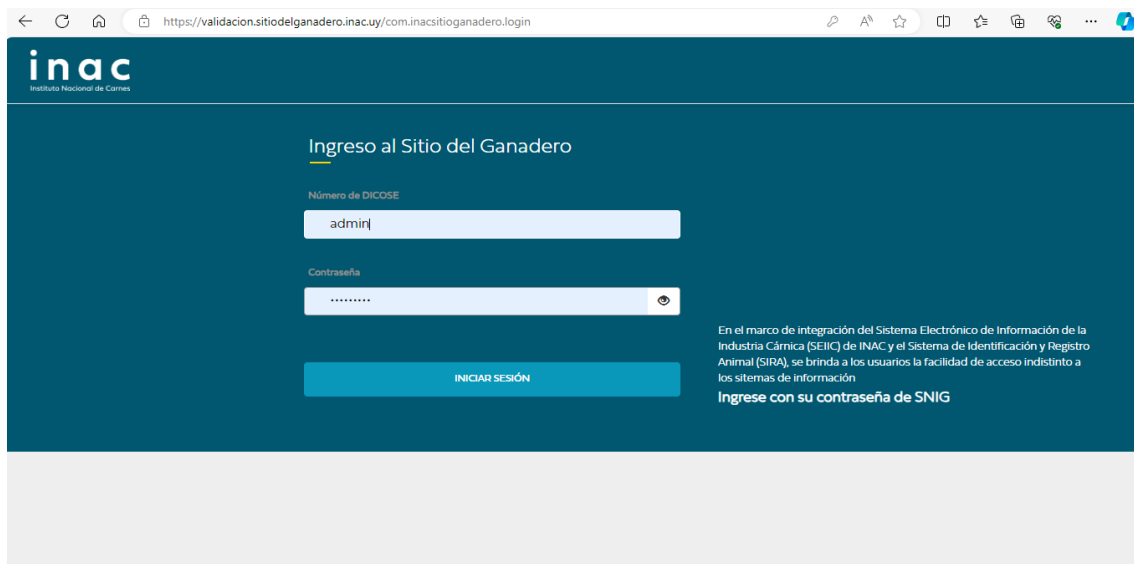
https://validacion.sitiodelganadero.inac.uy/com.inacsitioganadero.login

inac
Instituto Nacional de Carnes

Ingreso al Sitio del Ganadero

Número de DICOSE

admin

Contraseña

··········

INICIAR SESIÓN

En el marco de integración del Sistema Electrónico de Información de la Industria Cárnica (SEIIC) de INAC y el Sistema de Identificación y Registro Animal (SIRA), se brinda a los usuarios la facilidad de acceso indistinto a los sitemas de información

Ingrese con su contraseña de SNIG